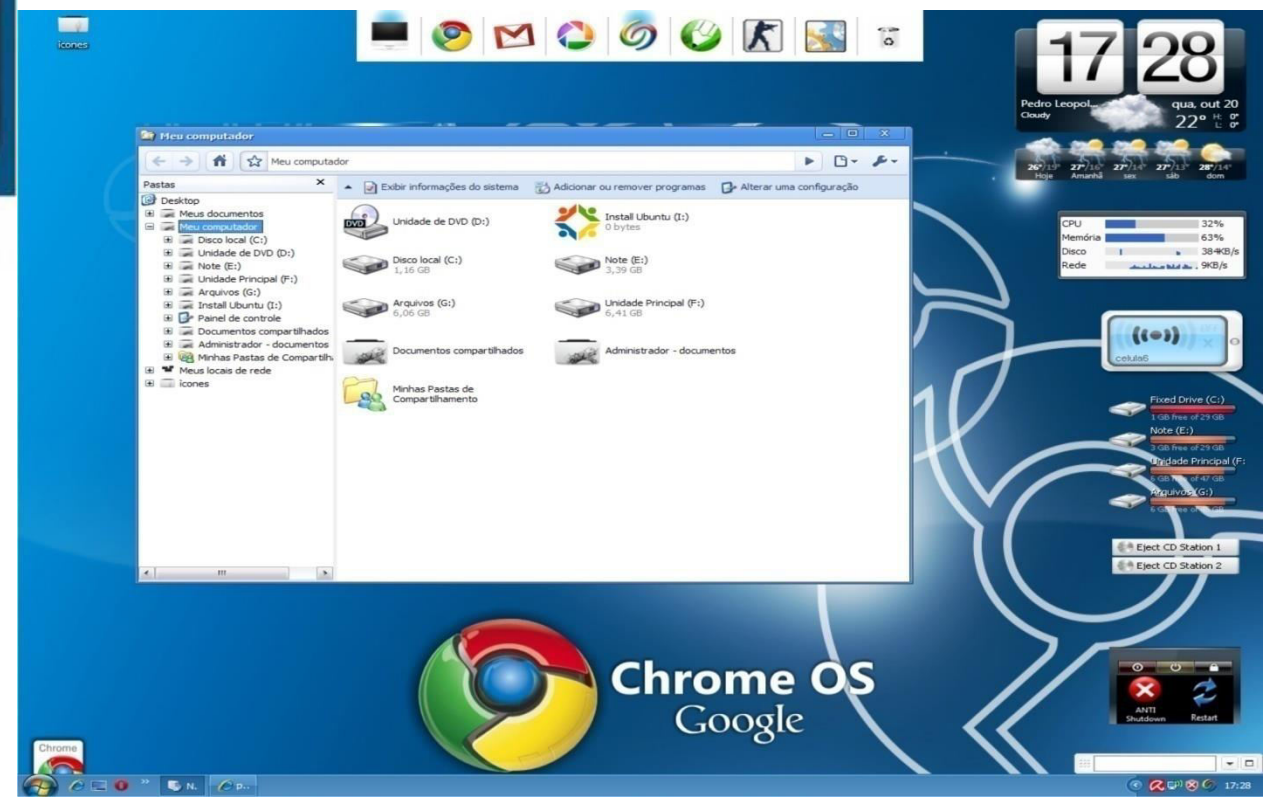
icones

Meu computador

Meu computador

Pastas

Desktop
Meus documentos
Meu computador
Disco local (C:)
Unidade de DVD (D:)
Note (E:)
Unidade Principal (F:)
Arquivos (G:)
Install Ubuntu (I:)
Painel de controle
Documentos compartilhados
Administrador - documentos
Minhas Pastas de Compartilh
Meus locais de rede
icones

Exibir informações do sistema
Adicionar ou remover programas
Alterar uma configuração

Unidade de DVD (D:)
Install Ubuntu (I:)
0 bytes
Disco local (C:)
1,16 GB
Note (E:)
3,39 GB
Arquivos (G:)
6,06 GB
Unidade Principal (F:)
6,41 GB
Documentos compartilhados
Administrador - documentos
Minhas Pastas de Compartilhamento

17 28
Pedro Leopol...
Cloudy
qua, out 20
22°
26°/15° Hoje
27°/16° Amanhã
27°/14° sex
27°/13° sáb
28°/14° dom

CPU 32%
Memória 63%
Disco 384KB/s
Rede 9KB/s

celula6

Fixed Drive (C:)
1 GB free of 29 GB
Note (E:)
3 GB free of 29 GB
Unidade Principal (F:
6 GB free of 47 GB
Arquivos (G:)
6 GB free of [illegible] GB

Eject CD Station 1
Eject CD Station 2

Chrome OS
Google

ANTI Shutdown
Restart

Chrome

N.
p...
17:28